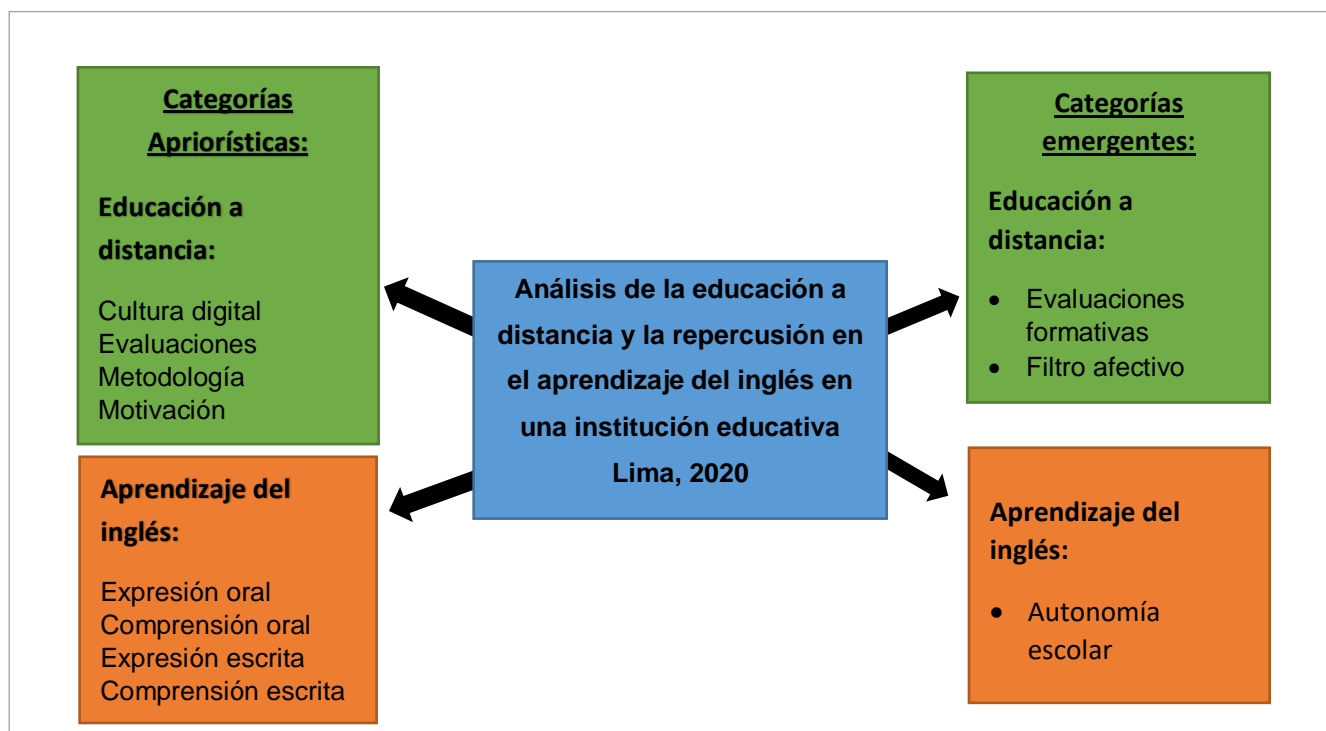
Categorías Apriorísticas:

Educación a distancia:

Cultura digital
Evaluaciones
Metodología
Motivación

Aprendizaje del inglés:

Expresión oral
Comprensión oral
Expresión escrita
Comprensión escrita

Análisis de la educación a distancia y la repercusión en el aprendizaje del inglés en una institución educativa Lima, 2020

Categorías emergentes:

Educación a distancia:

- Evaluaciones formativas
- Filtro afectivo

Aprendizaje del inglés:

- Autonomía escolar